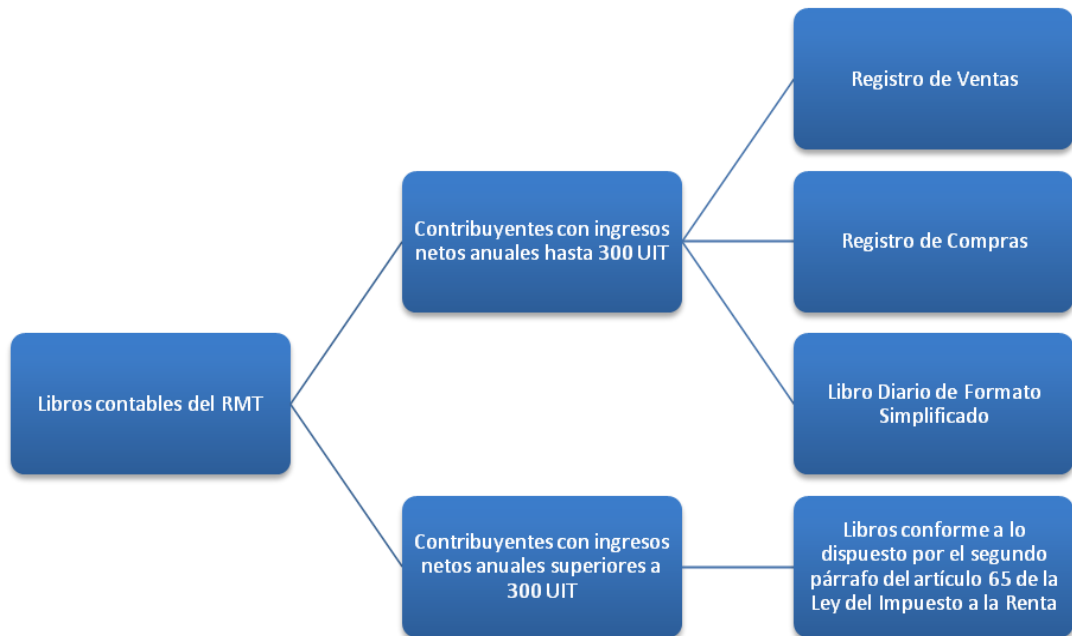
Libros contables del RMT

Contribuyentes con ingresos netos anuales hasta 300 UIT

Registro de Ventas

Registro de Compras

Libro Diario de Formato Simplificado

Contribuyentes con ingresos netos anuales superiores a 300 UIT

Libros conforme a lo dispuesto por el segundo párrafo del artículo 65 de la Ley del Impuesto a la Renta